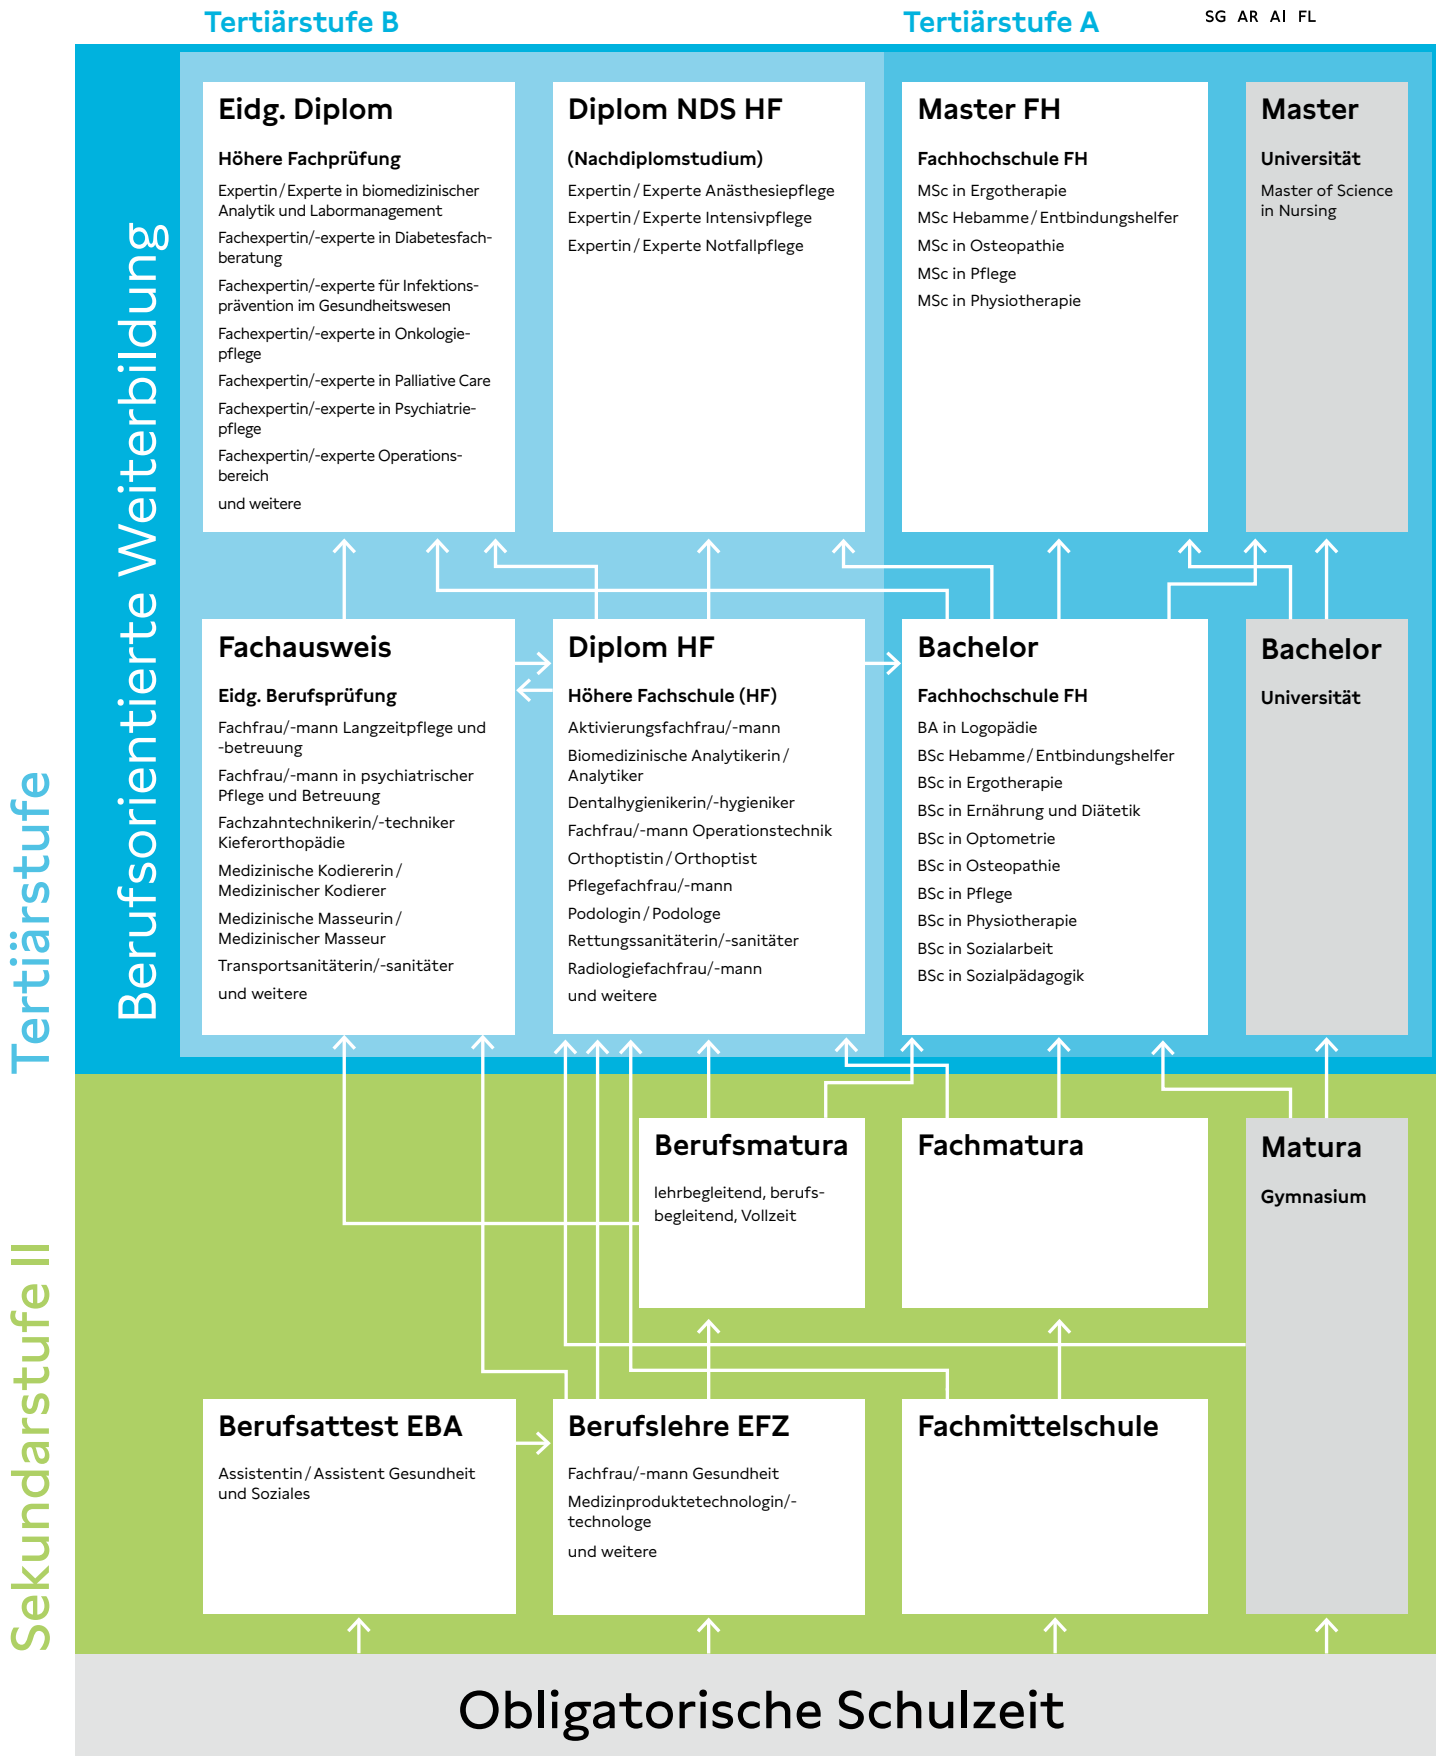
Tertiärstufe B

Tertiärstufe A

SG AR AI FL

Tertiärstufe

Berufsorientierte Weiterbildung

Eidg. Diplom

Höhere Fachprüfung

Expertin / Experte in biomedizinischer Analytik und Labormanagement

Fachexpertin/-experte in Diabetesfachberatung

Fachexpertin/-experte für Infektionsprävention im Gesundheitswesen

Fachexpertin/-experte in Onkologiepflege

Fachexpertin/-experte in Palliative Care

Fachexpertin/-experte in Psychiatriepflege

Fachexpertin/-experte Operationsbereich

und weitere

Diplom NDS HF

(Nachdiplomstudium)

Expertin / Experte Anästhesiepflege

Expertin / Experte Intensivpflege

Expertin / Experte Notfallpflege

Master FH

Fachhochschule FH

MSc in Ergotherapie

MSc Hebamme / Entbindungshelfer

MSc in Osteopathie

MSc in Pflege

MSc in Physiotherapie

Master

Universität

Master of Science in Nursing

Fachausweis

Eidg. Berufsprüfung

Fachfrau/-mann Langzeitpflege und -betreuung

Fachfrau/-mann in psychiatrischer Pflege und Betreuung

Fachzahntechnikerin/-techniker Kieferorthopädie

Medizinische Kodiererin / Medizinischer Kodierer

Medizinische Masseurin / Medizinischer Masseur

Transportsanitäterin/-sanitäter

und weitere

Diplom HF

Höhere Fachschule (HF)

Aktivierungsfachfrau/-mann

Biomedizinische Analytikerin / Analytiker

Dentalhygienikerin/-hygieniker

Fachfrau/-mann Operationstechnik

Orthoptistin / Orthoptist

Pflegefachfrau/-mann

Podologin / Podologe

Rettungssanitäterin/-sanitäter

Radiologiefachfrau/-mann

und weitere

Bachelor

Fachhochschule FH

BA in Logopädie

BSc Hebamme / Entbindungshelfer

BSc in Ergotherapie

BSc in Ernährung und Diätetik

BSc in Optometrie

BSc in Osteopathie

BSc in Pflege

BSc in Physiotherapie

BSc in Sozialarbeit

BSc in Sozialpädagogik

Bachelor

Universität

Sekundarstufe II

Berufsmatura

lehrbegleitend, berufsbegleitend, Vollzeit

Fachmatura

Matura

Gymnasium

Berufsattest EBA

Assistentin / Assistent Gesundheit und Soziales

Berufslehre EFZ

Fachfrau/-mann Gesundheit

Medizinproduktetechnologin/-technologe

und weitere

Fachmittelschule

Obligatorische Schulzeit